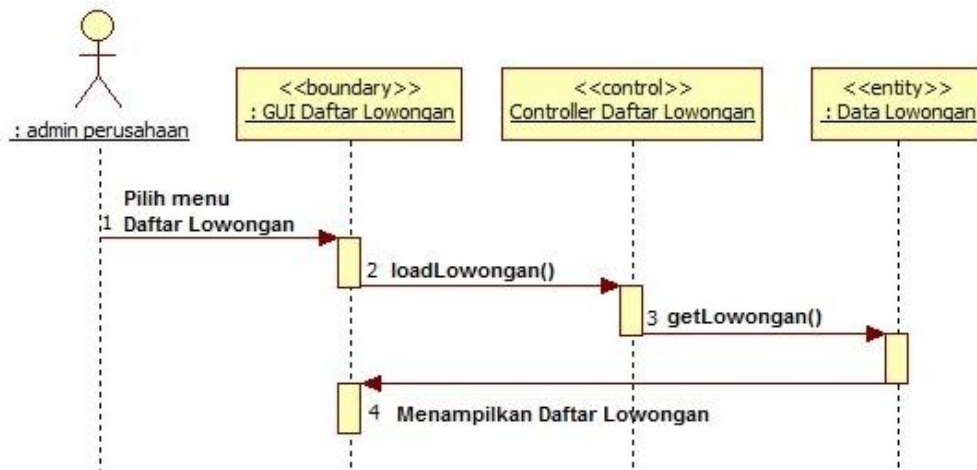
: admin perusahaan

<<boundary>>
: GUI Daftar Lowongan

<<control>>
Controller Daftar Lowongan

<<entity>>
: Data Lowongan

1 Pilih menu Daftar Lowongan

2 loadLowongan()

3 getLowongan()

4 Menampilkan Daftar Lowongan